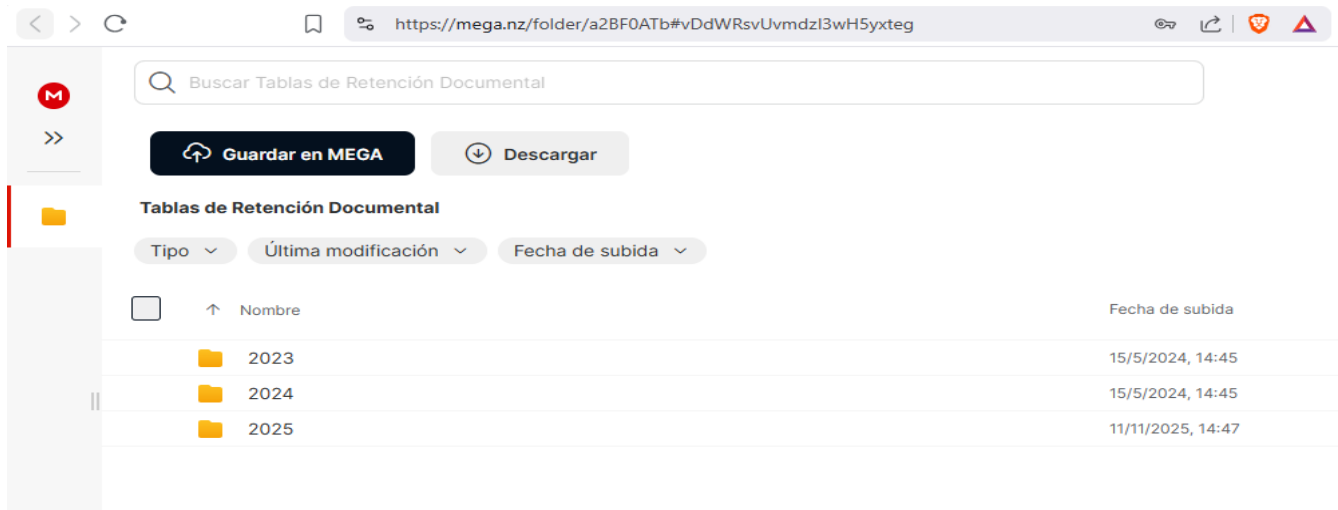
https://mega.nz/folder/a2BF0ATb#vDdWRsvUvmdzl3wH5yxteg

Buscar Tablas de Retención Documental

Guardar en MEGA

Descargar

Tablas de Retención Documental

Tipo

Última modificación

Fecha de subida

| Nombre | Fecha de subida |
|---|---|
| 2023 | 15/5/2024, 14:45 |
| 2024 | 15/5/2024, 14:45 |
| 2025 | 11/11/2025, 14:47 |